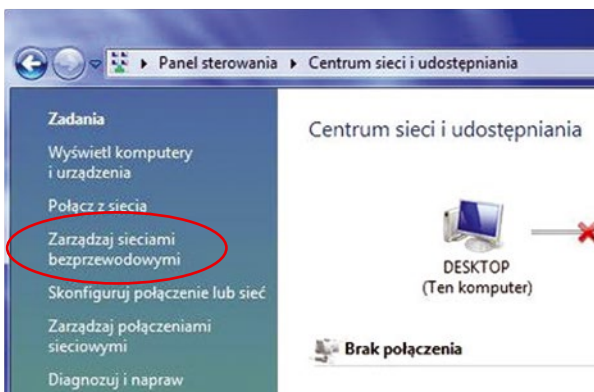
Panel sterowania ▸ Centrum sieci i udostępniania

Zadania

Wyświetl komputery i urządzenia

Połącz z siecią

Zarządzaj sieciami bezprzewodowymi

Skonfiguruj połączenie lub sieć

Zarządzaj połączeniami sieciowymi

Diagnozuj i napraw

Centrum sieci i udostępniania

DESKTOP
(Ten komputer)

Brak połączenia